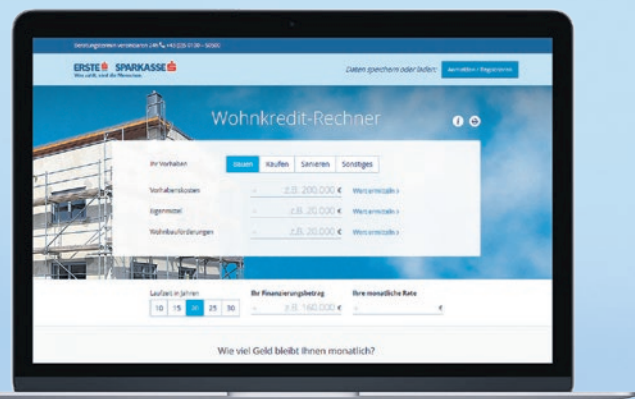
Beratungstermin vereinbaren 24h +43 (0)5 0100 - 50500

ERSTE SPARKASSE
Was zählt, sind die Menschen.

Daten speichern oder laden: Anmelden / Registrieren

Wohnkredit-Rechner

Ihr Vorhaben | Bauen | Kaufen | Sanieren | Sonstiges

Vorhabenskosten | z.B. 200.000 € | Weitere Infos >

Eigenmittel | z.B. 20.000 € | Weitere Infos >

Wohnbauförderungen | z.B. 20.000 € | Weitere Infos >

Laufzeit in Jahren
10 | 15 | 20 | 25 | 30

Ihr Finanzierungsbetrag
z.B. 160.000 €

Ihre monatliche Rate
€

Wie viel Geld bleibt Ihnen monatlich?